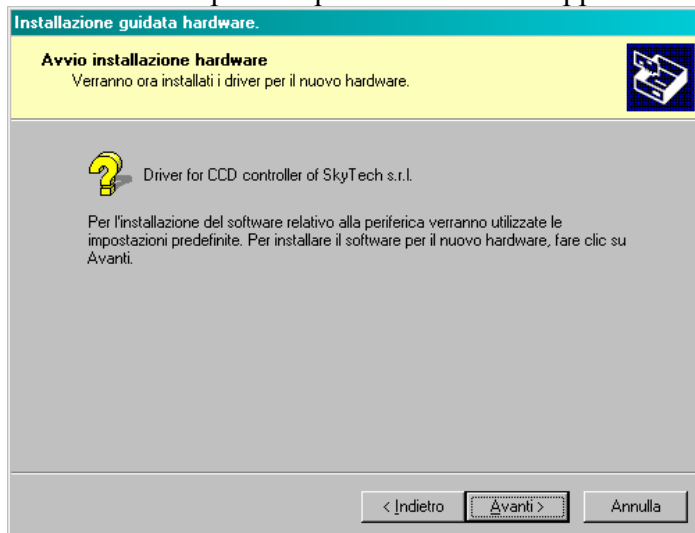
Installazione guidata hardware.

Avvio installazione hardware
Verranno ora installati i driver per il nuovo hardware.

Driver for CCD controller of SkyTech s.r.l.

Per l'installazione del software relativo alla periferica verranno utilizzate le impostazioni predefinite. Per installare il software per il nuovo hardware, fare clic su Avanti.

< Indietro
Avanti >
Annulla